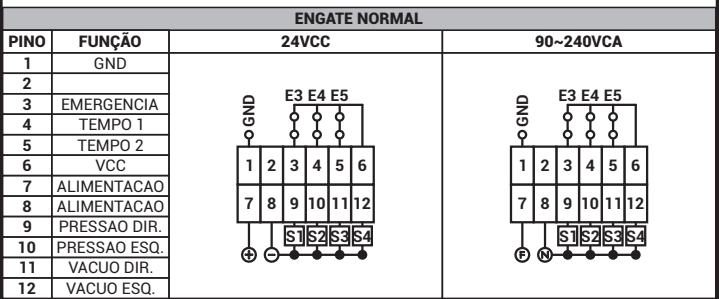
ENGATE NORMAL

| PINO | FUNÇÃO | 24VCC | 90~240VCA |
|---|---|---|---|
| 1 | GND | | |
| 2 | | | |
| 3 | EMERGENCIA | | |
| 4 | TEMPO 1 | | |
| 5 | TEMPO 2 | | |
| 6 | VCC | | |
| 7 | ALIMENTACAO | | |
| 8 | ALIMENTACAO | | |
| 9 | PRESSAO DIR. | | |
| 10 | PRESSAO ESQ. | | |
| 11 | VACUO DIR. | | |
| 12 | VACUO ESQ. | | |

GND E3 E4 E5
1 2 3 4 5 6
7 8 9 10 11 12
S1 S2 S3 S4
⊕ ⊖

GND E3 E4 E5
1 2 3 4 5 6
7 8 9 10 11 12
S1 S2 S3 S4
F N